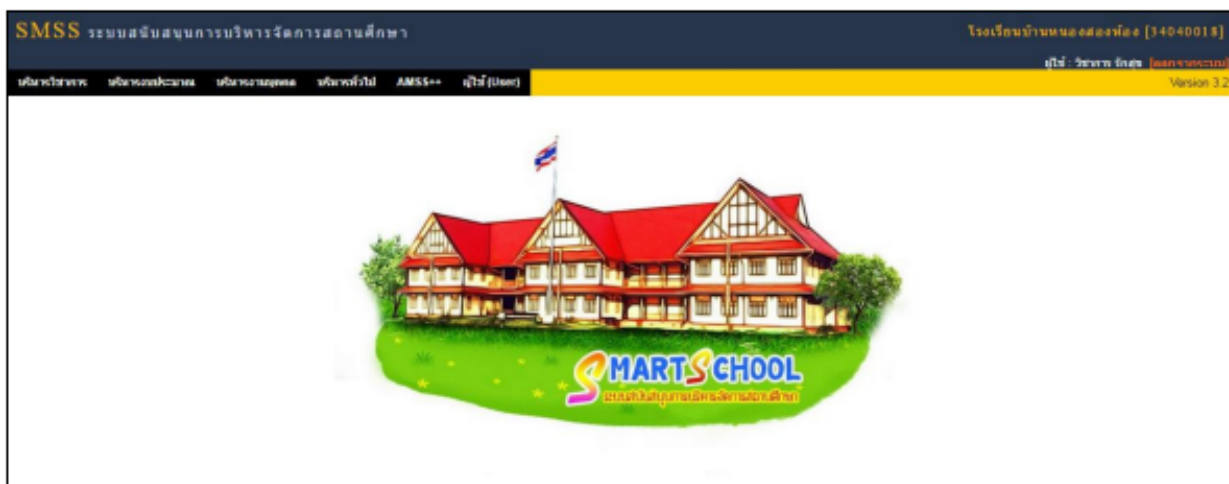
SMSS ระบบสนับสนุนการบริหารจัดการสถานศึกษา

โรงเรียนบ้านหนองสองห้อง [34040018]

ผู้ใช้ : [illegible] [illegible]

บริหารวิชาการ บริหารงบประมาณ บริหารงานบุคคล บริหารทั่วไป AMSS++ ผู้ใช้ (User)

Version 3.2

SMART SCHOOL
ระบบสนับสนุนการบริหารจัดการสถานศึกษา